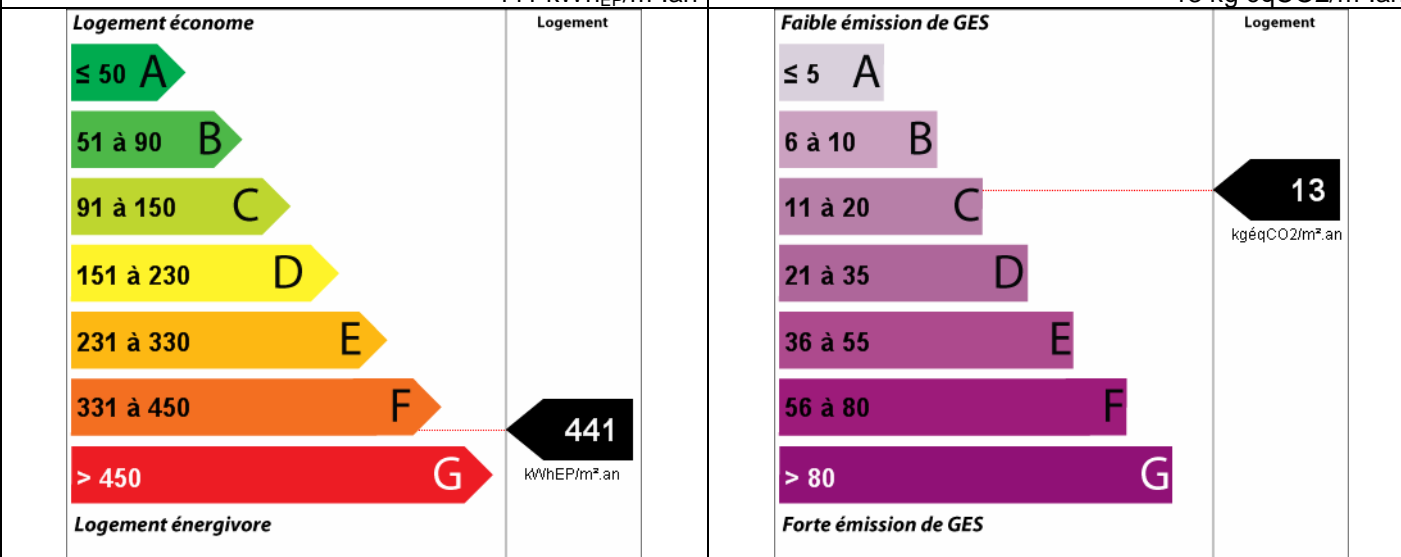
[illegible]

Logement économe

Logement

≤ 50 A

51 à 90 B

91 à 150 C

151 à 230 D

231 à 330 E

331 à 450 F

> 450 G

441

kWhEP/m².an

Logement énergivore

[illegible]

Faible émission de GES

Logement

≤ 5 A

6 à 10 B

11 à 20 C

21 à 35 D

36 à 55 E

56 à 80 F

> 80 G

13

kgéqCO2/m².an

Forte émission de GES